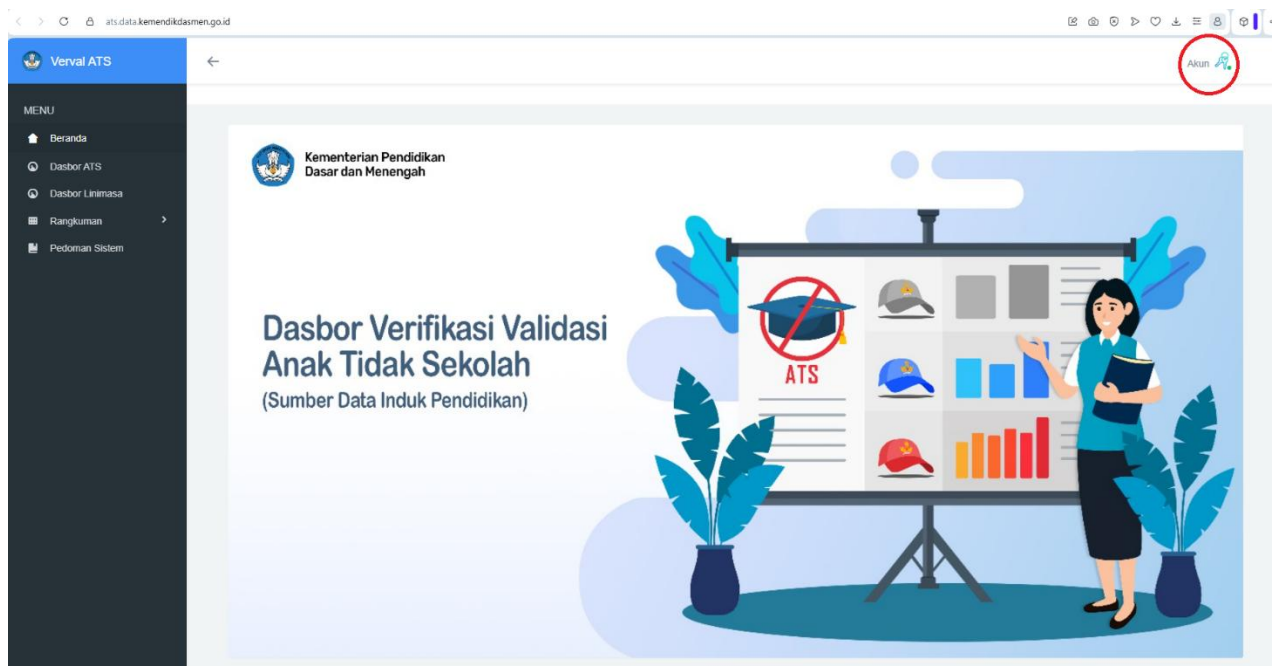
ats.data.kemendikdasmen.go.id

Verval ATS

←

Akun

MENU

Beranda

Dasbor ATS

Dasbor Linimasa

Rangkuman

Pedoman Sistem

Kementerian Pendidikan Dasar dan Menengah

Dasbor Verifikasi Validasi Anak Tidak Sekolah

(Sumber Data Induk Pendidikan)

ATS